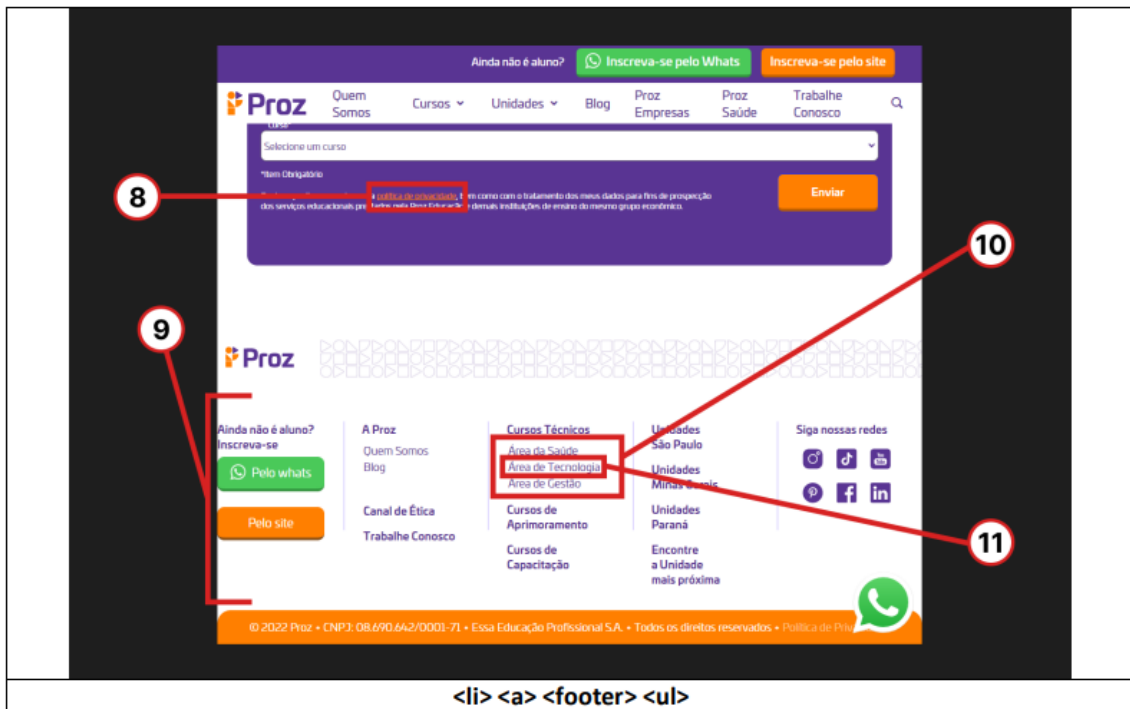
Ainda não é aluno? Inscreva-se pelo Whats Inscreva-se pelo site

Proz Quem Somos Cursos Unidades Blog Proz Empresas Proz Saúde Trabalhe Conosco

Curso

Selecione um curso

*Item Obrigatório

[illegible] política de privacidade, bem como com o tratamento dos meus dados para fins de prospecção dos serviços educacionais pre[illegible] pela Proz Educação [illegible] demais instituições de ensino do mesmo grupo econômico.

Enviar

8

10

9

Proz

Ainda não é aluno? Inscreva-se

Pelo whats

Pelo site

A Proz

Quem Somos

Blog

Canal de Ética

Trabalhe Conosco

Cursos Técnicos

Área da Saúde

Área de Tecnologia

Área de Gestão

Cursos de Aprimoramento

Cursos de Capacitação

Unidades São Paulo

Unidades Minas Gerais

Unidades Paraná

Encontre a Unidade mais próxima

Siga nossas redes

11

© 2022 Proz • CNPJ: 08.690.642/0001-71 • Essa Educação Profissional S.A. • Todos os direitos reservados • Política de Priv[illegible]

<li> <a> <footer> <ul>